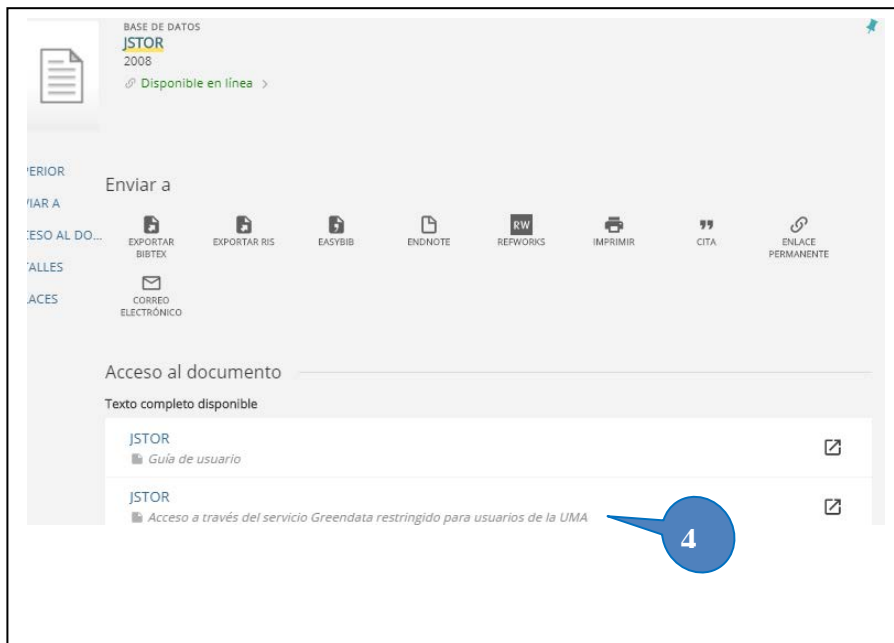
BASE DE DATOS
JSTOR
2008
Disponible en línea >

ERIOR
IAR A
ESO AL DO...
ALLES
ACES

Enviar a

EXPORTAR BIBTEX
EXPORTAR RIS
EASYBIB
ENDNOTE
RW
REFWORKS
IMPRIMIR
CITA
ENLACE PERMANENTE
CORREO ELECTRÓNICO

Acceso al documento

Texto completo disponible

JSTOR
Guía de usuario

JSTOR
Acceso a través del servicio Greendata restringido para usuarios de la UMA

4